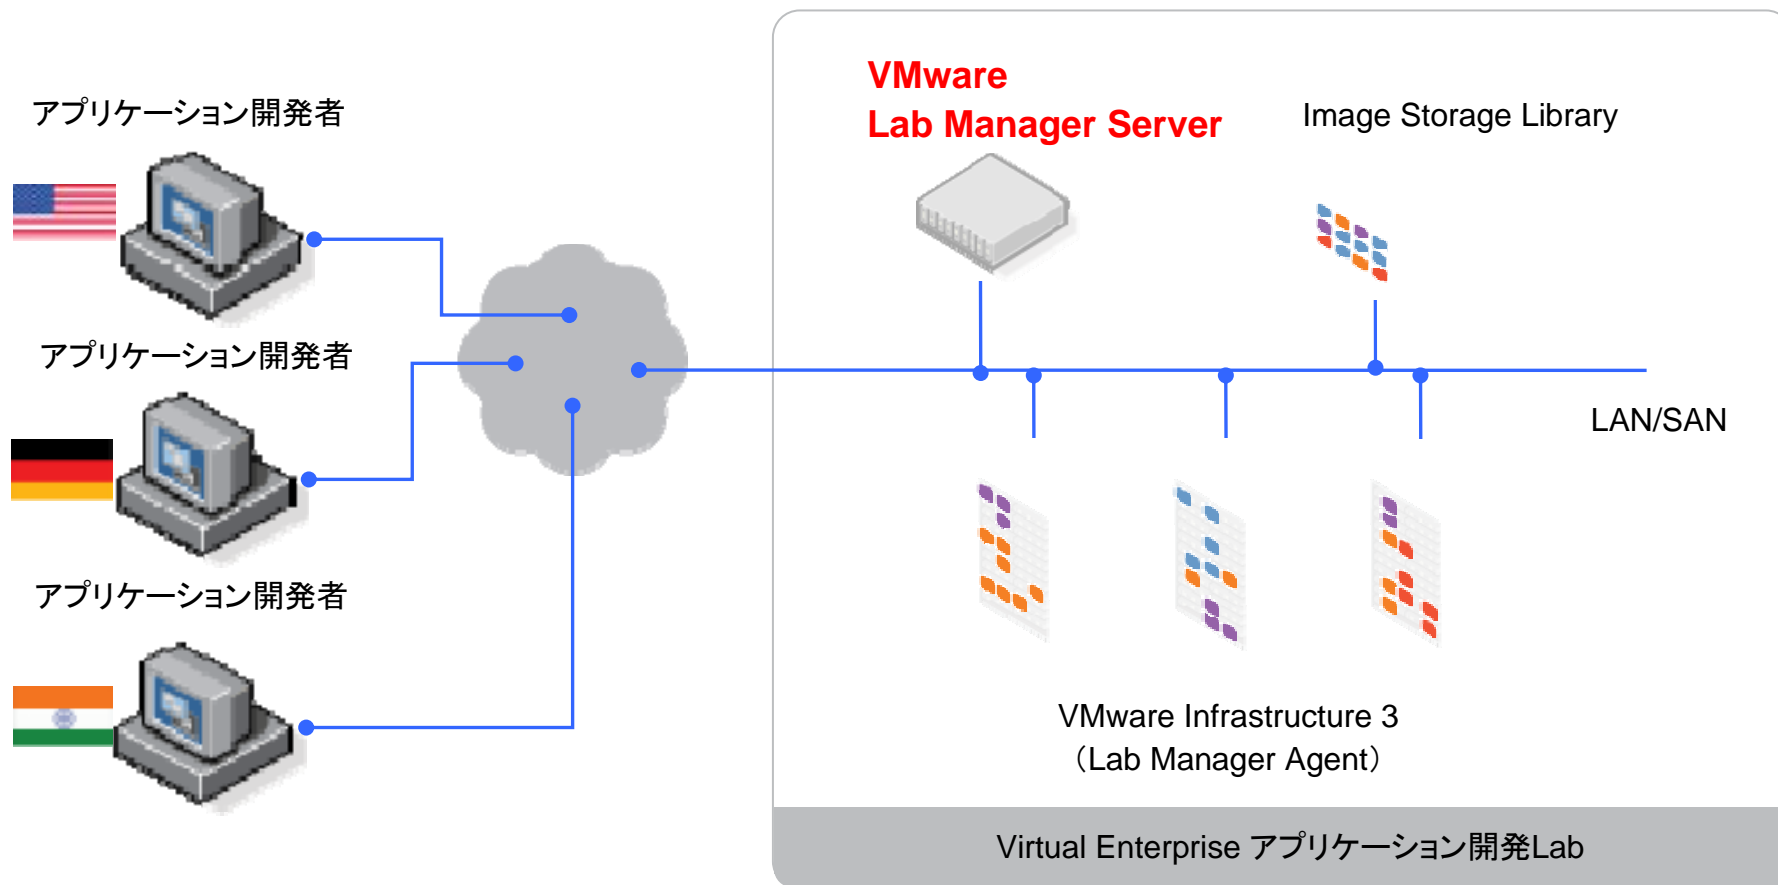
アプリケーション開発者

アプリケーション開発者

アプリケーション開発者

VMware
Lab Manager Server

Image Storage Library

LAN/SAN

VMware Infrastructure 3
（Lab Manager Agent）

Virtual Enterprise アプリケーション開発Lab